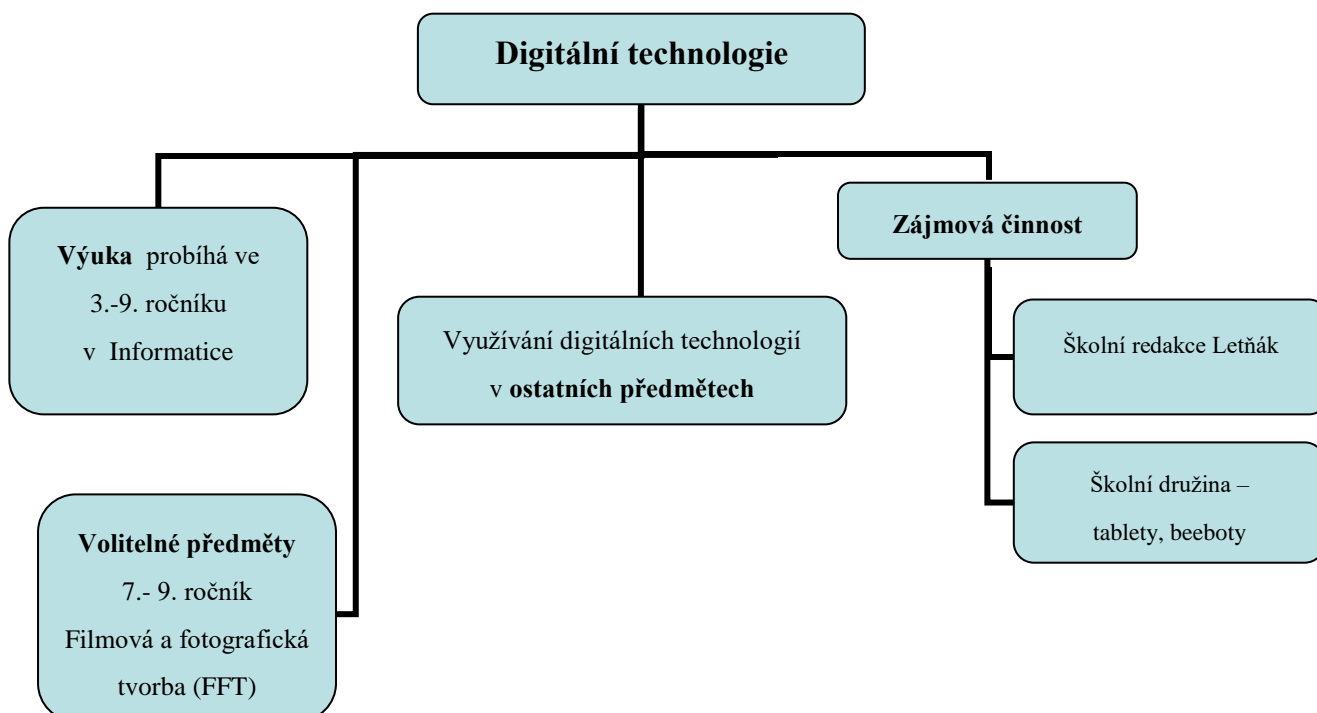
Digitální technologie

Výuka probíhá ve 3.-9. ročníku v Informatice

Volitelné předměty 7.- 9. ročník Filmová a fotografická tvorba (FFT)

Využívání digitálních technologií v ostatních předmětech

Zájmová činnost

Školní redakce Letňák

Školní družina – tablety, beeboty